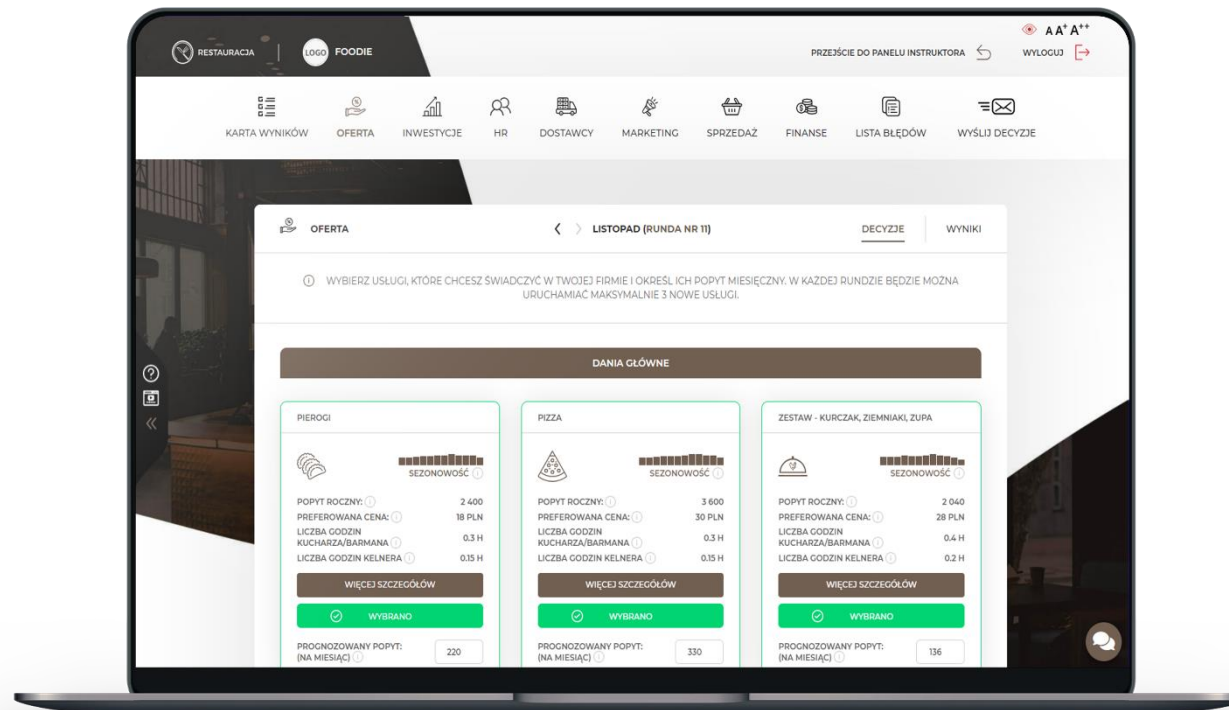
RESTAURACJA | LOGO FOODIE

A A⁺ A⁺⁺

PRZEJŚCIE DO PANELU INSTRUKTORA

WYLOGUJ

KARTA WYNIKÓW OFERTA INWESTYCJE HR DOSTAWCY MARKETING SPRZEDAŻ FINANSE LISTA BŁĘDÓW WYŚLIJ DECYZJE

OFERTA

LISTOPAD (RUNDA NR 11)

DECYZJE WYNIKI

WYBIERZ USŁUGI, KTÓRE CHCESZ ŚWIADCZYĆ W TWOJEJ FIRMIE I OKREŚL ICH POPYT MIESIĘCZNY. W KAŻDEJ RUNDZIE BĘDZIE MOŻNA URUCHAMIAĆ MAKSYMALNIE 3 NOWE USŁUGI.

DANIA GŁÓWNE

PIEROGI

SEZONOWOŚĆ

POPYT ROCZNY: 2 400
PREFEROWANA CENA: 18 PLN
LICZBA GODZIN KUCHARZA/BARMANA 0.3 H
LICZBA GODZIN KELNERA 0.15 H

WIĘCEJ SZCZEGÓŁÓW

WYBRANO

PROGNOZOWANY POPYT: (NA MIESIĄC) 220

PIZZA

SEZONOWOŚĆ

POPYT ROCZNY: 3 600
PREFEROWANA CENA: 30 PLN
LICZBA GODZIN KUCHARZA/BARMANA 0.3 H
LICZBA GODZIN KELNERA 0.15 H

WIĘCEJ SZCZEGÓŁÓW

WYBRANO

PROGNOZOWANY POPYT: (NA MIESIĄC) 330

ZESTAW - KURCZAK, ZIEMNIAKI, ZUPA

SEZONOWOŚĆ

POPYT ROCZNY: 2 040
PREFEROWANA CENA: 28 PLN
LICZBA GODZIN KUCHARZA/BARMANA 0.4 H
LICZBA GODZIN KELNERA 0.2 H

WIĘCEJ SZCZEGÓŁÓW

WYBRANO

PROGNOZOWANY POPYT: (NA MIESIĄC) 136